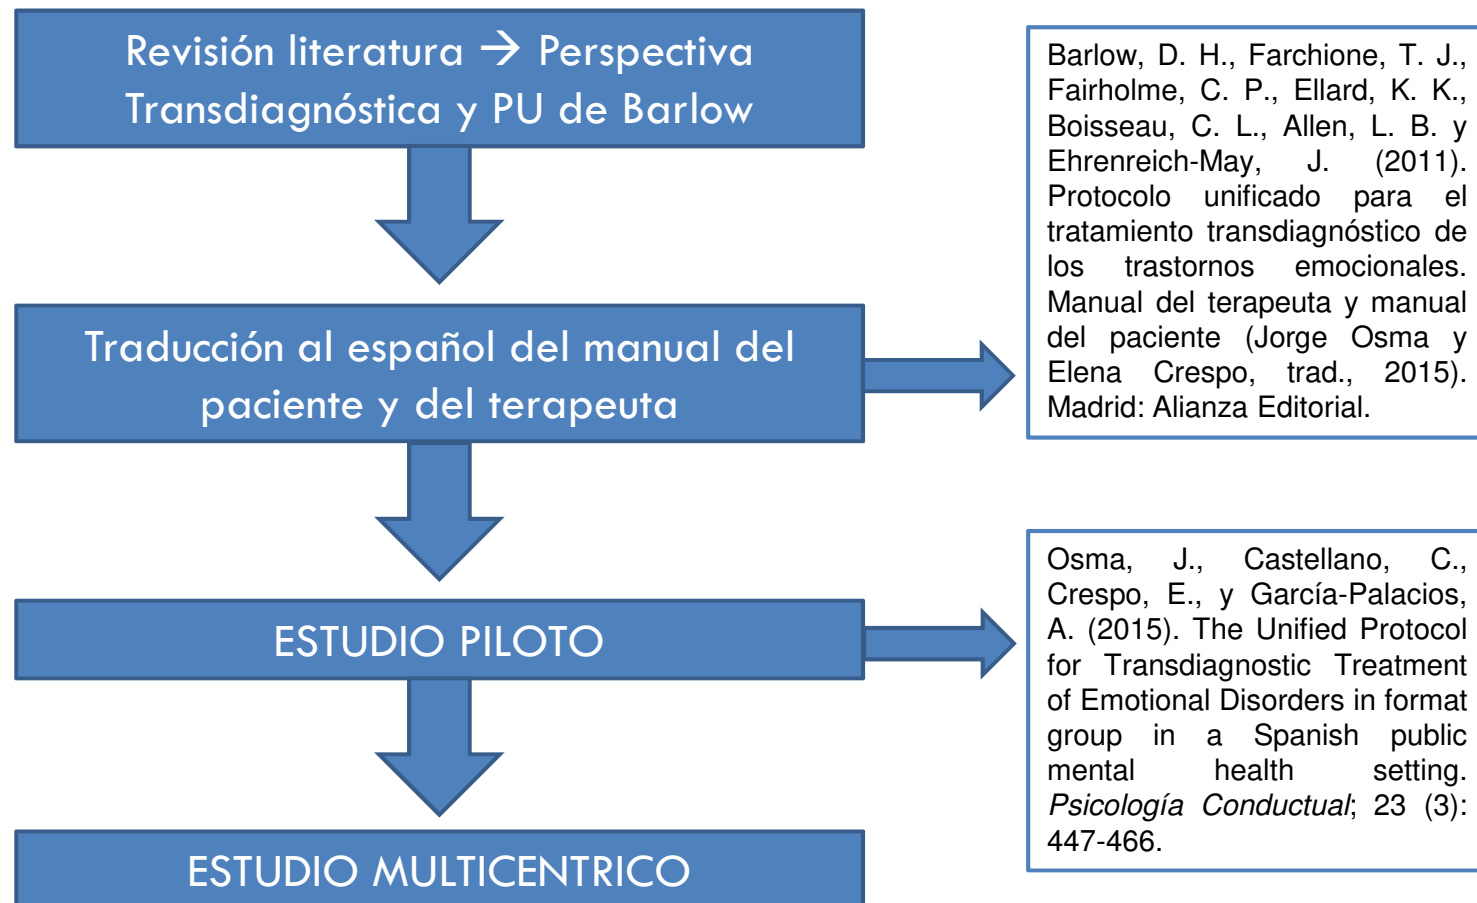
Revisión literatura → Perspectiva Transdiagnóstica y PU de Barlow

Barlow, D. H., Farchione, T. J., Fairholme, C. P., Ellard, K. K., Boisseau, C. L., Allen, L. B. y Ehrenreich-May, J. (2011). Protocolo unificado para el tratamiento transdiagnóstico de los trastornos emocionales. Manual del terapeuta y manual del paciente (Jorge Osma y Elena Crespo, trad., 2015). Madrid: Alianza Editorial.

Traducción al español del manual del paciente y del terapeuta

ESTUDIO PILOTO

Osma, J., Castellano, C., Crespo, E., y García-Palacios, A. (2015). The Unified Protocol for Transdiagnostic Treatment of Emotional Disorders in format group in a Spanish public mental health setting. *Psicología Conductual*; 23 (3): 447-466.

ESTUDIO MULTICENTRICO